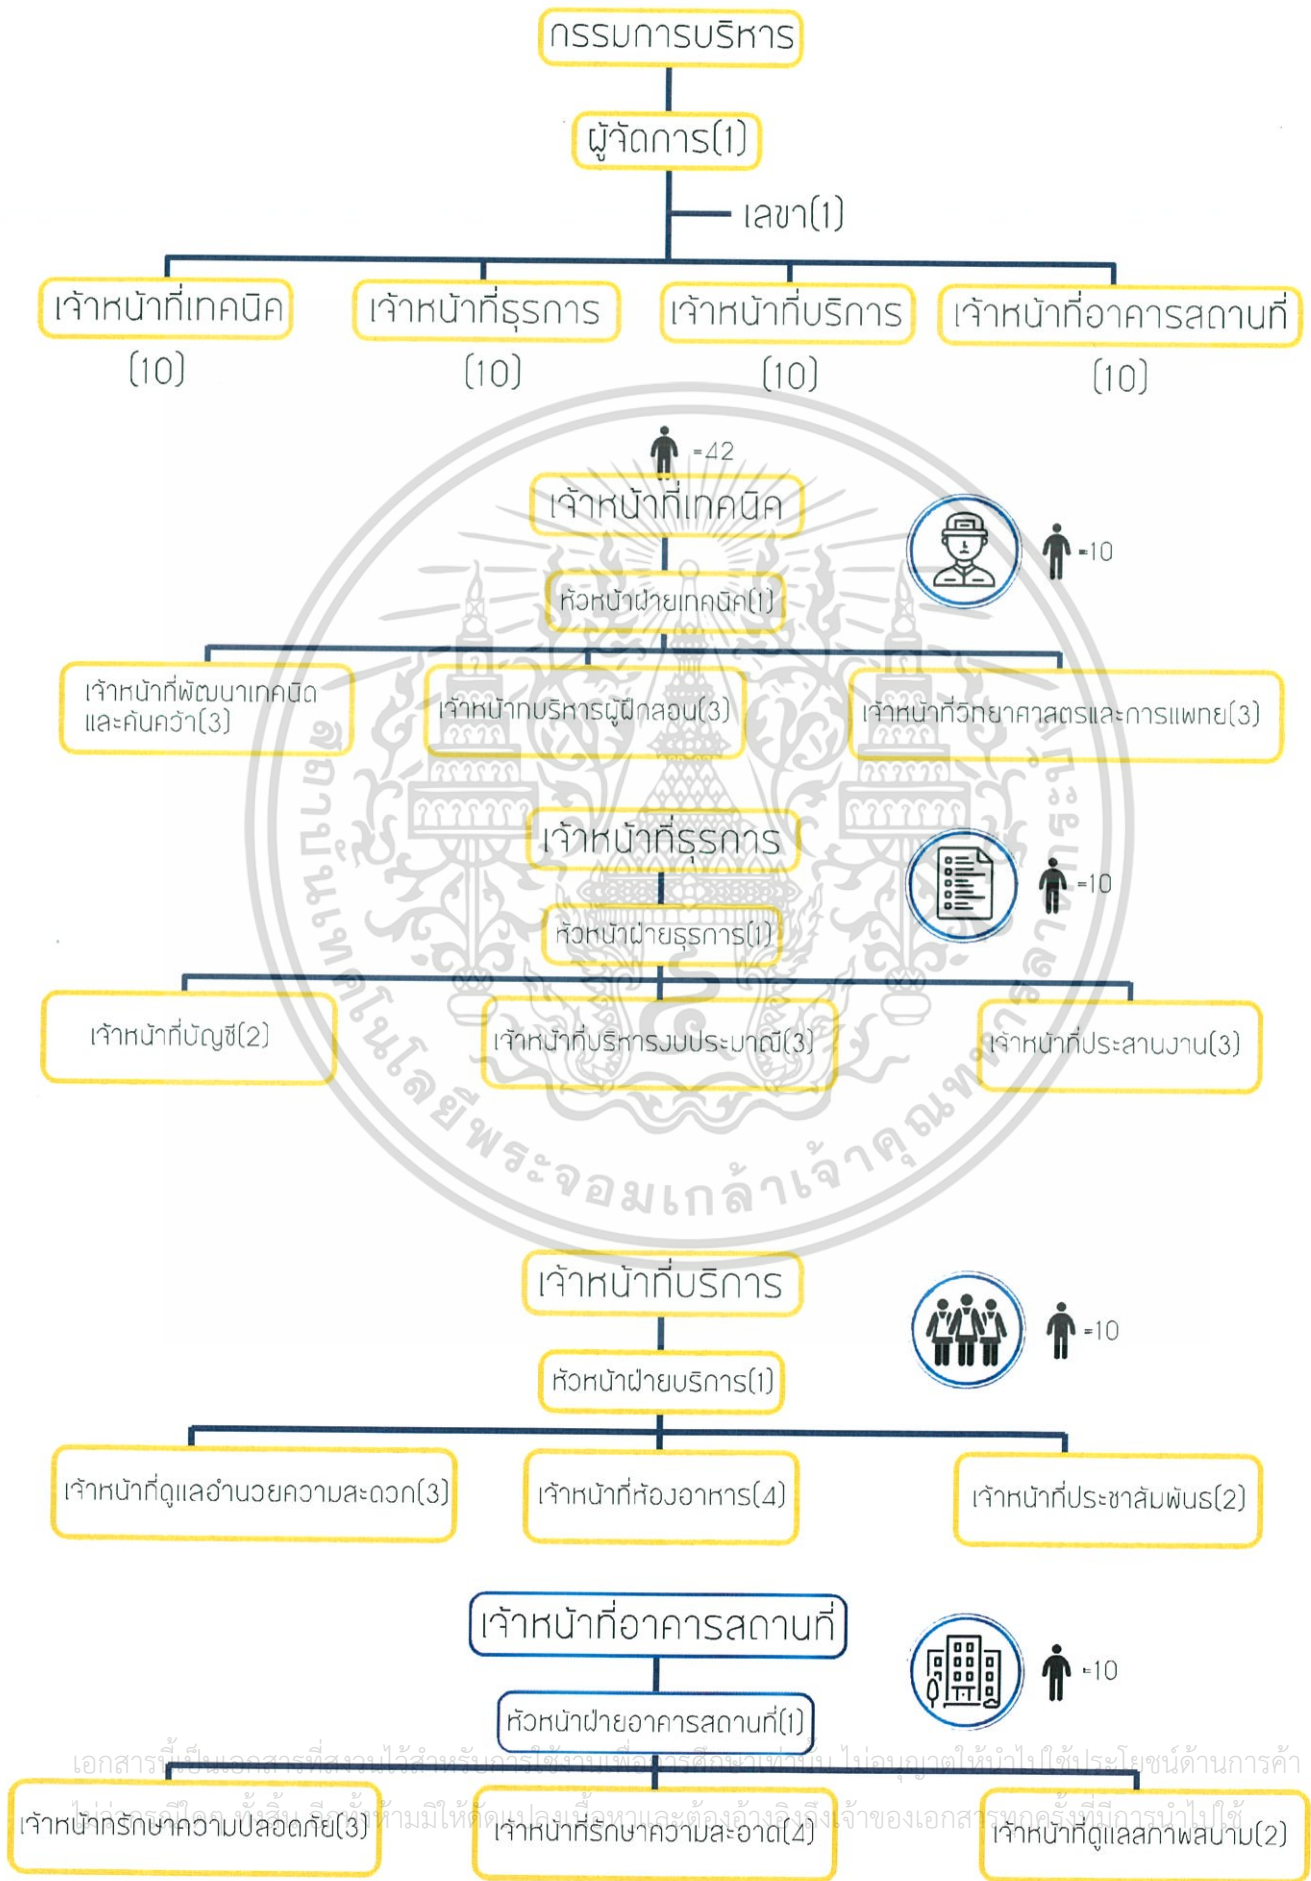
กรรมการบริหาร

ผู้จัดการ(1)

เลขา(1)

เจ้าหน้าที่เทคนิค (10)

เจ้าหน้าที่ธุรการ (10)

เจ้าหน้าที่บริการ (10)

เจ้าหน้าที่อาคารสถานที่ (10)

=42

เจ้าหน้าที่เทคนิค

=10

หัวหน้าฝ่ายเทคนิค(1)

เจ้าหน้าที่พัฒนาเทคนิดและค้นคว้า(3)

เจ้าหน้าที่บริหารผู้ฝึกสอน(3)

เจ้าหน้าที่วิทยาศาสตรและการแพทย(3)

เจ้าหน้าที่ธุรการ

=10

หัวหน้าฝ่ายธุรการ(1)

เจ้าหน้าที่บัญชี(2)

เจ้าหน้าที่บริหารงบประมาณ(3)

เจ้าหน้าที่ประสานงาน(3)

สถาบันเทคโนโลยีพระจอมเกล้าเจ้าคุณทหารลาดกระบัง

เจ้าหน้าที่บริการ

=10

หัวหน้าฝ่ายบริการ(1)

เจ้าหน้าที่ดูแลอำนวยความสะดวก(3)

เจ้าหน้าที่ห้องอาหาร(4)

เจ้าหน้าที่ประชาสัมพันธ(2)

เจ้าหน้าที่อาคารสถานที่

=10

หัวหน้าฝ่ายอาคารสถานที่(1)

เอกสารนี้เป็นเอกสารที่สงวนไว้สำหรับการใช้งานเพื่อการศึกษาเท่านั้น ไม่อนุญาตให้นำไปใช้ประโยชน์ด้านการค้า ไม่ว่ากรณีใดๆ ทั้งสิ้น อีกทั้งห้ามมิให้ดัดแปลงเนื้อหาและต้องอ้างอิงถึงเจ้าของเอกสารทุกครั้งที่มีการนำไปใช้

เจ้าหน้าที่รักษาความปลอดภัย(3)

เจ้าหน้าที่รักษาความสะอาด(4)

เจ้าหน้าที่ดูแลสภาพสนาม(2)